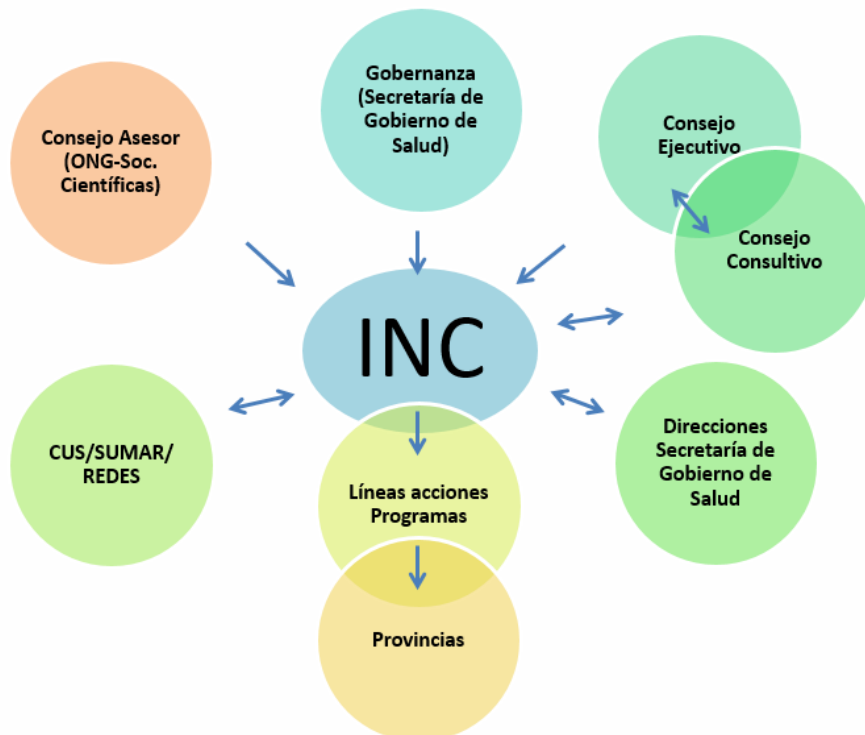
Consejo Asesor (ONG-Soc. Científicas)

Gobernanza (Secretaría de Gobierno de Salud)

Consejo Ejecutivo

Consejo Consultivo

INC

CUS/SUMAR/ REDES

Líneas acciones Programas

Direcciones Secretaría de Gobierno de Salud

Provincias